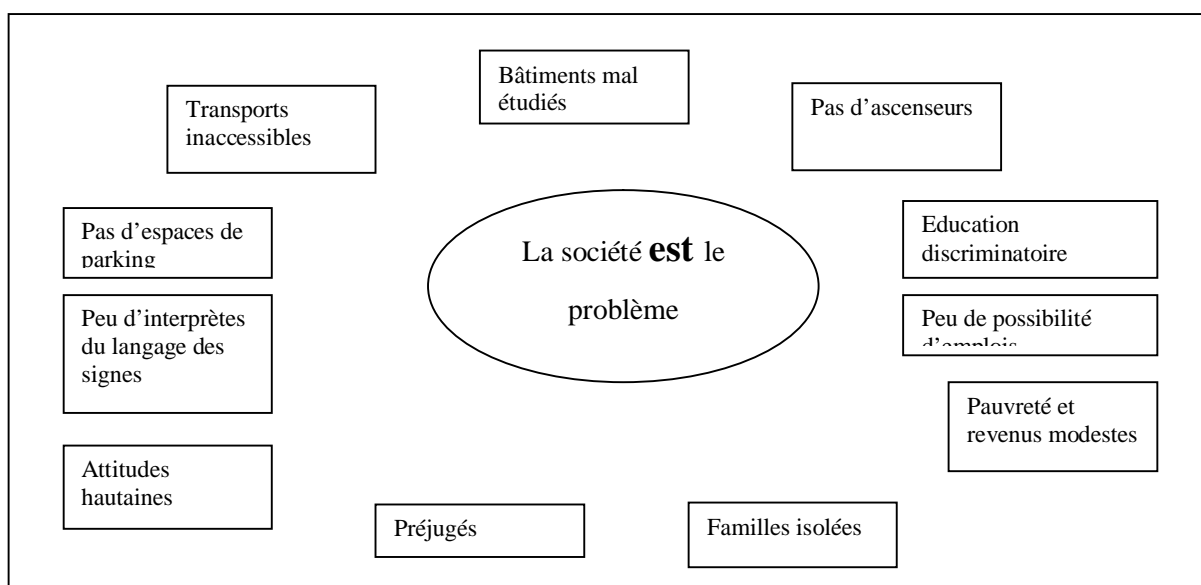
Bâtiments mal étudiés

Transports inaccessibles

Pas d'ascenseurs

Pas d'espaces de parking

La société **est** le problème

Education discriminatoire

Peu d'interprètes du langage des signes

Peu de possibilité d'emplois

Pauvreté et revenus modestes

Attitudes hautaines

Préjugés

Familles isolées